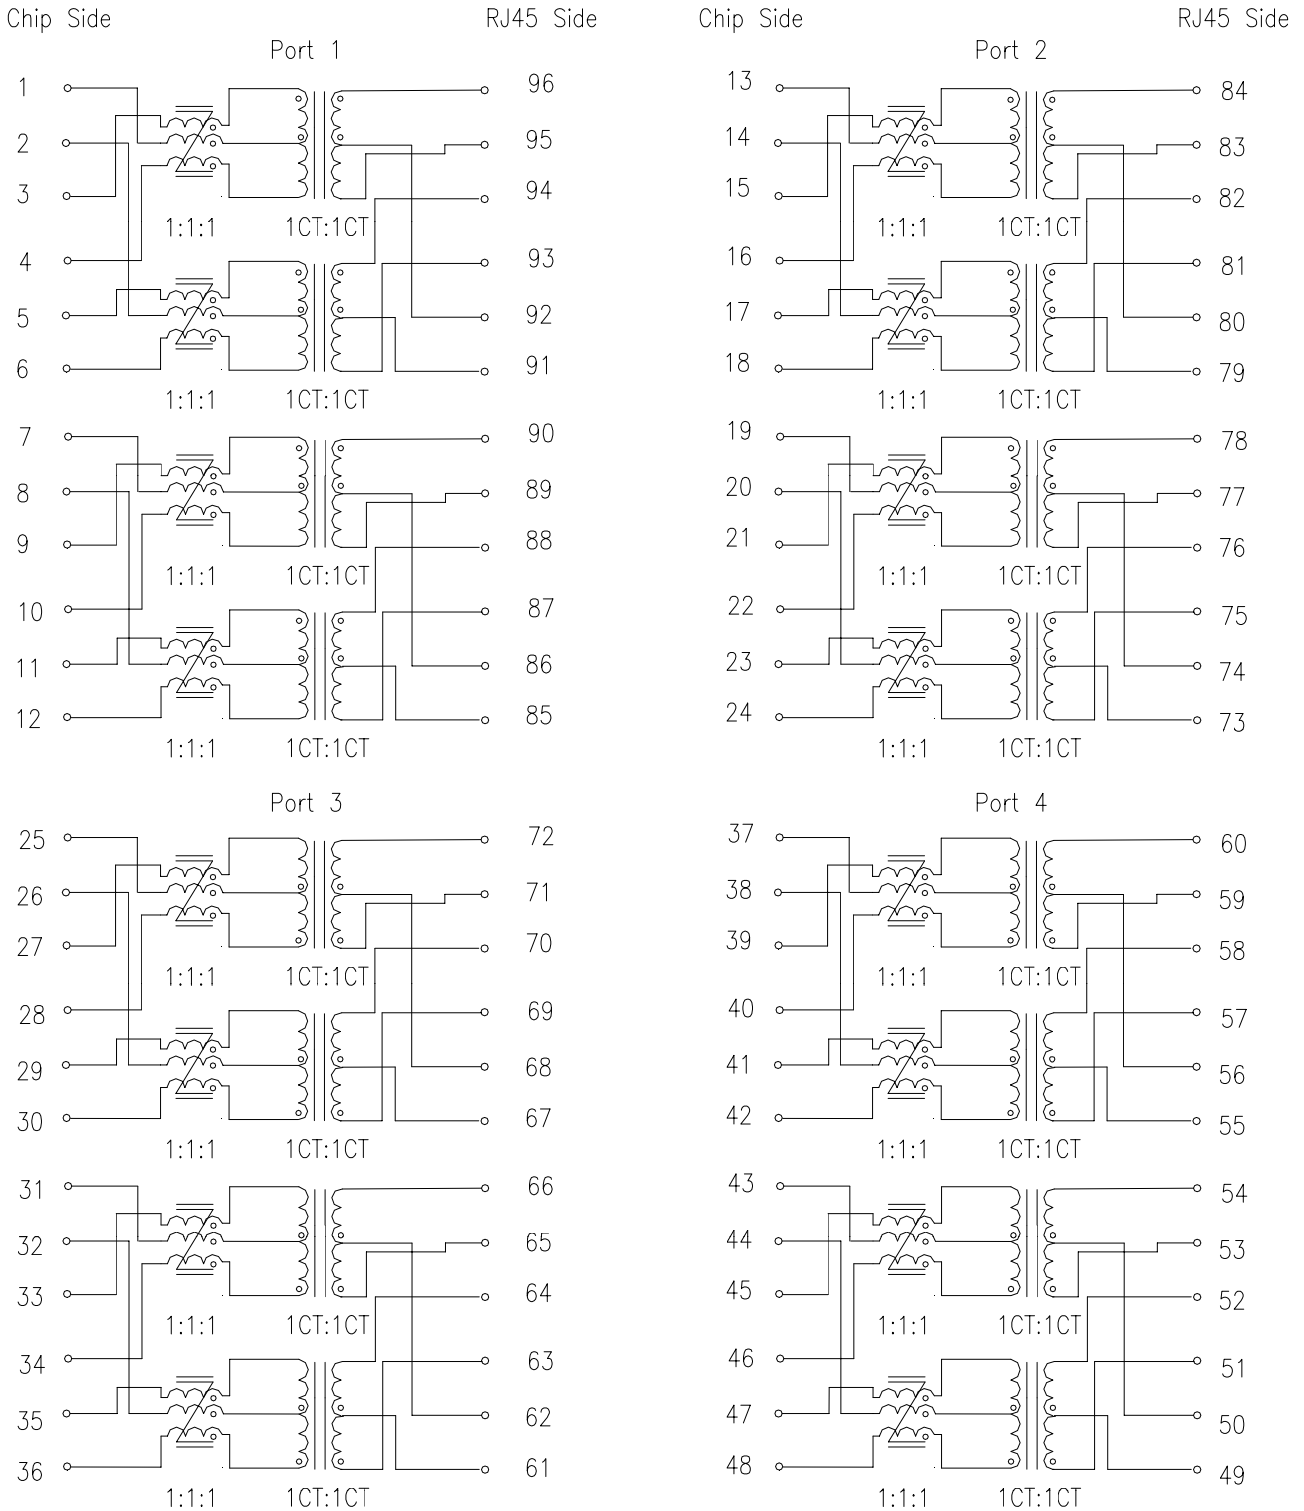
Chip Side RJ45 Side

Port 1

1 96
2 95
3 94
1:1:1 1CT:1CT
4 93
5 92
6 91
1:1:1 1CT:1CT
7 90
8 89
9 88
1:1:1 1CT:1CT
10 87
11 86
12 85
1:1:1 1CT:1CT

Chip Side RJ45 Side

Port 2

13 84
14 83
15 82
1:1:1 1CT:1CT
16 81
17 80
18 79
1:1:1 1CT:1CT
19 78
20 77
21 76
1:1:1 1CT:1CT
22 75
23 74
24 73
1:1:1 1CT:1CT

Port 3

25 72
26 71
27 70
1:1:1 1CT:1CT
28 69
29 68
30 67
1:1:1 1CT:1CT
31 66
32 65
33 64
1:1:1 1CT:1CT
34 63
35 62
36 61
1:1:1 1CT:1CT

Port 4

37 60
38 59
39 58
1:1:1 1CT:1CT
40 57
41 56
42 55
1:1:1 1CT:1CT
43 54
44 53
45 52
1:1:1 1CT:1CT
46 51
47 50
48 49
1:1:1 1CT:1CT